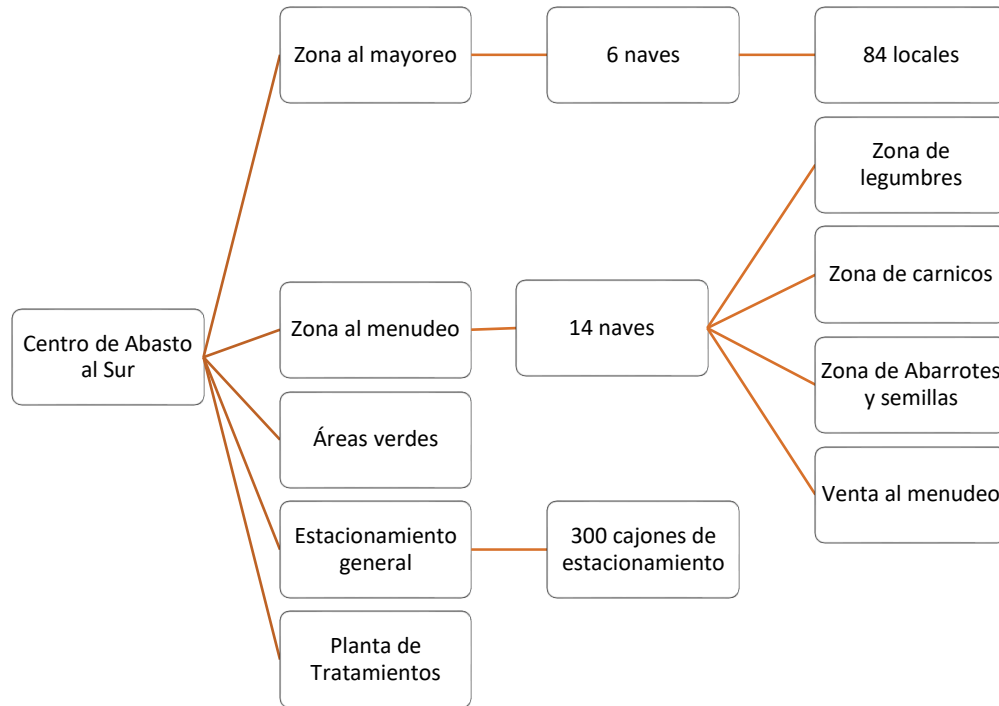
Centro de Abasto al Sur

Zona al mayoreo

6 naves

84 locales

Zona al menudeo

14 naves

Zona de legumbres

Zona de carnicos

Zona de Abarrotes y semillas

Venta al menudeo

Áreas verdes

Estacionamiento general

300 cajones de estacionamiento

Planta de Tratamientos